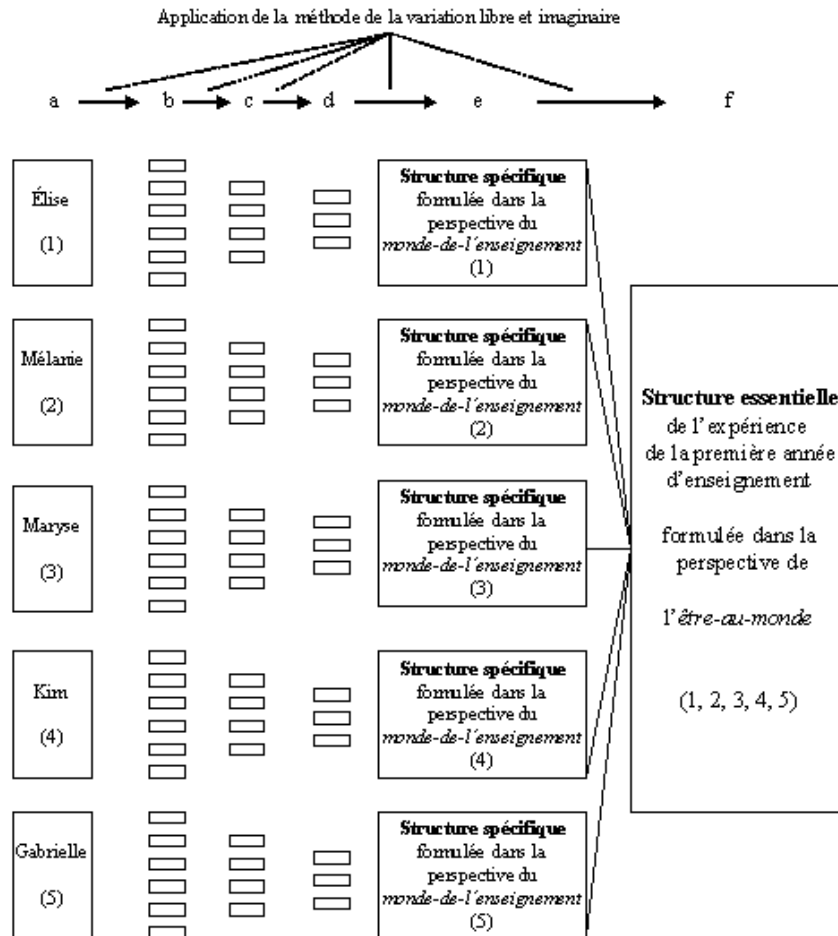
Application de la méthode de la variation libre et imaginaire

a b c d e f

Élise (1)

Structure spécifique formulée dans la perspective du *monde-de-l'enseignement* (1)

Mélanie (2)

Structure spécifique formulée dans la perspective du *monde-de-l'enseignement* (2)

Maryse (3)

Structure spécifique formulée dans la perspective du *monde-de-l'enseignement* (3)

Kim (4)

Structure spécifique formulée dans la perspective du *monde-de-l'enseignement* (4)

Gabrielle (5)

Structure spécifique formulée dans la perspective du *monde-de-l'enseignement* (5)

**Structure essentielle** de l'expérience de la première année d'enseignement

formulée dans la perspective de

l'*être-au-monde*

(1, 2, 3, 4, 5)